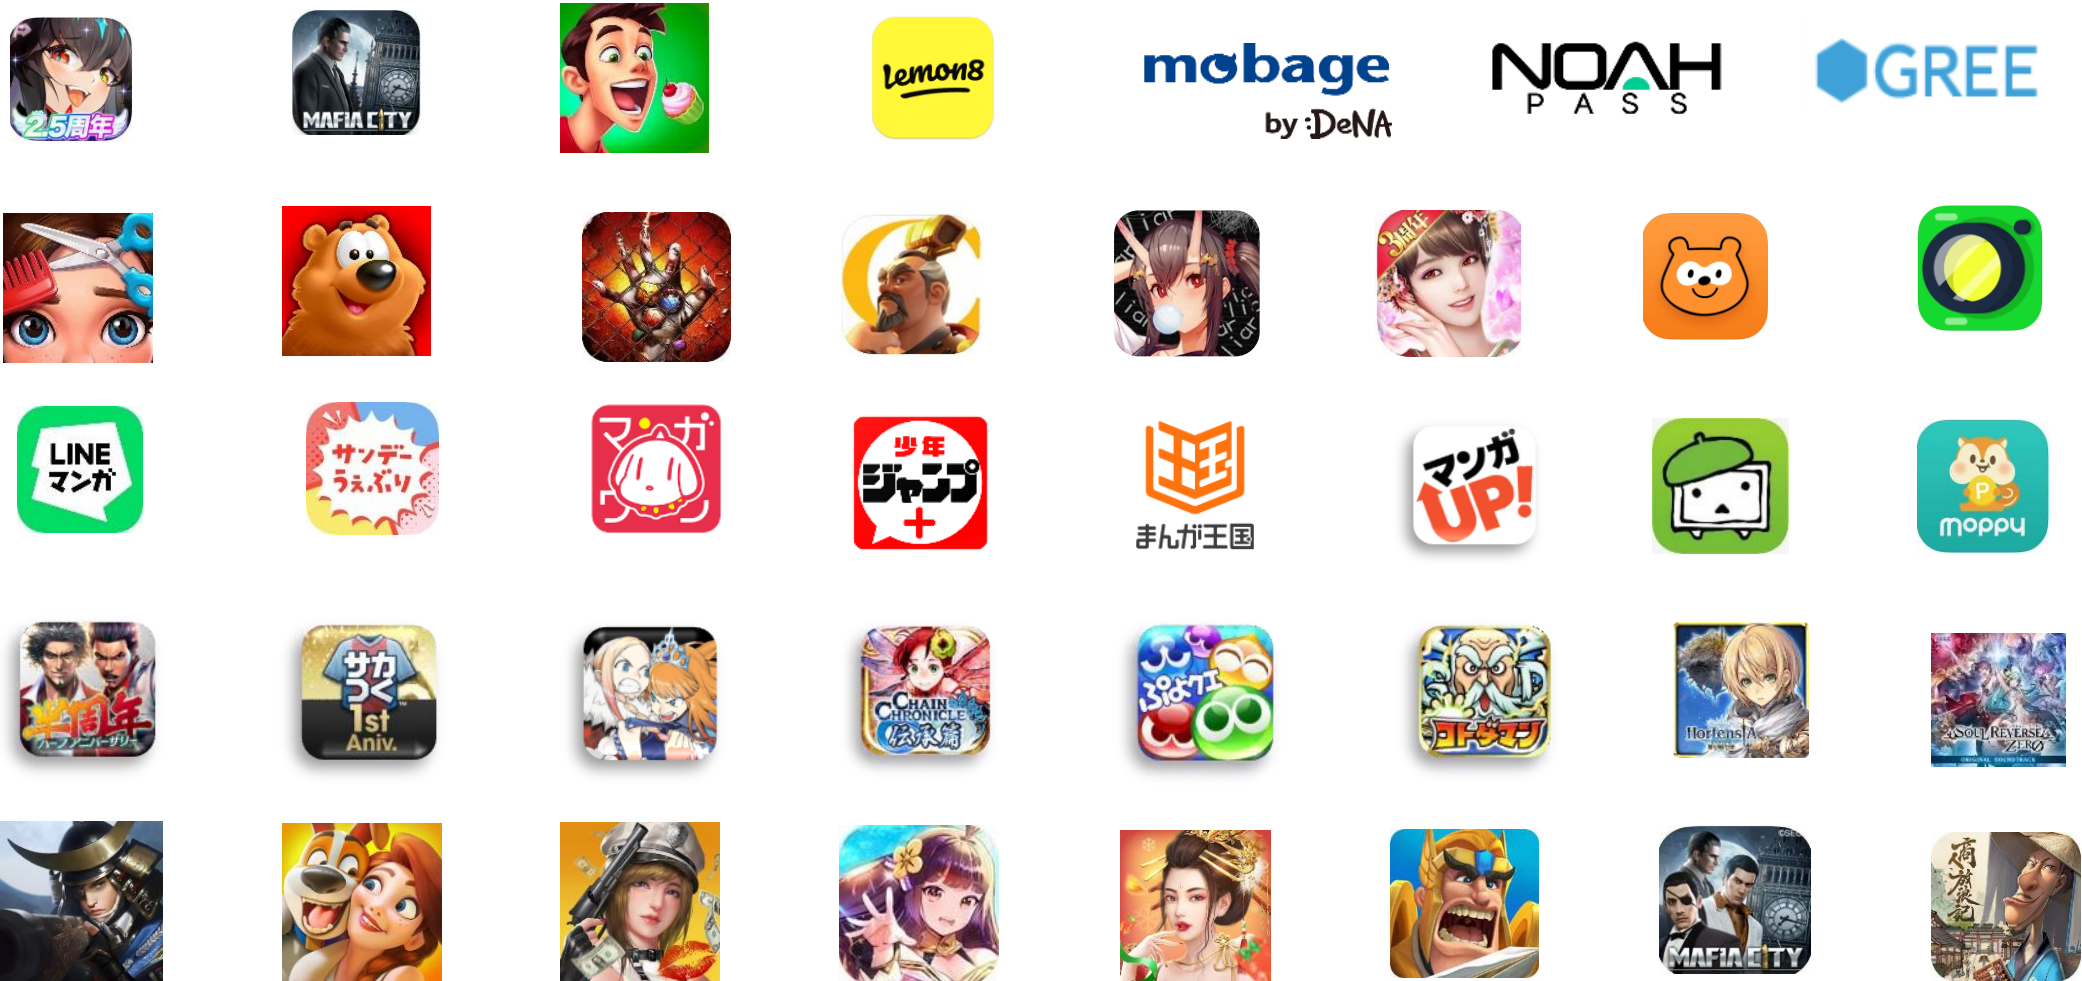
2.5周年

MAFIA CITY

lemon8

mobage by DeNA

NOAH PASS

GREE

3周年

LINE マンガ

サンデーうぇぶり

マンガ

少年ジャンプ+

まんが王国

マンガUP!

moppy

半周年

サカつく 1st Aniv.

CHAIN CHRONICLE 伝承篇

ぷよクエ

コトダマン

Hortensia

SOUL REVERSE ZERO ORIGINAL SOUNDTRACK

MAFIA CITY